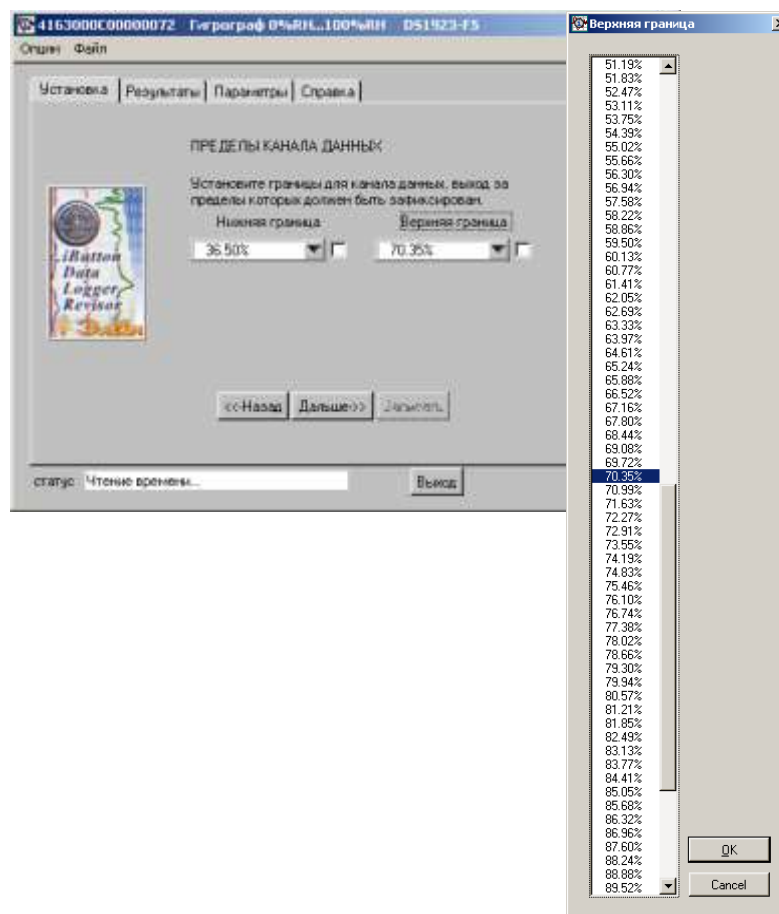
4163000C00000072 Гигрограф 0%RH..100%RH DS1923-F5

Опции Файл

Установка | Результаты | Параметры | Справка

ПРЕДЕЛЫ КАНАЛА ДАННЫХ

Установите границы для канала данных, выход за пределы которых должен быть зафиксирован.

Нижняя граница

Верхняя граница

36.50%

70.35%

iButton Data Logger Revisor

<<Назад Дальше>> Запустить

статус Чтение времени...

Выход

Верхняя граница

51.19%
51.83%
52.47%
53.11%
53.75%
54.39%
55.02%
55.66%
56.30%
56.94%
57.58%
58.22%
58.86%
59.50%
60.13%
60.77%
61.41%
62.05%
62.69%
63.33%
63.97%
64.61%
65.24%
65.88%
66.52%
67.16%
67.80%
68.44%
69.08%
69.72%
70.35%
70.99%
71.63%
72.27%
72.91%
73.55%
74.19%
74.83%
75.46%
76.10%
76.74%
77.38%
78.02%
78.66%
79.30%
79.94%
80.57%
81.21%
81.85%
82.49%
83.13%
83.77%
84.41%
85.05%
85.68%
86.32%
86.96%
87.60%
88.24%
88.88%
89.52%

OK

Cancel